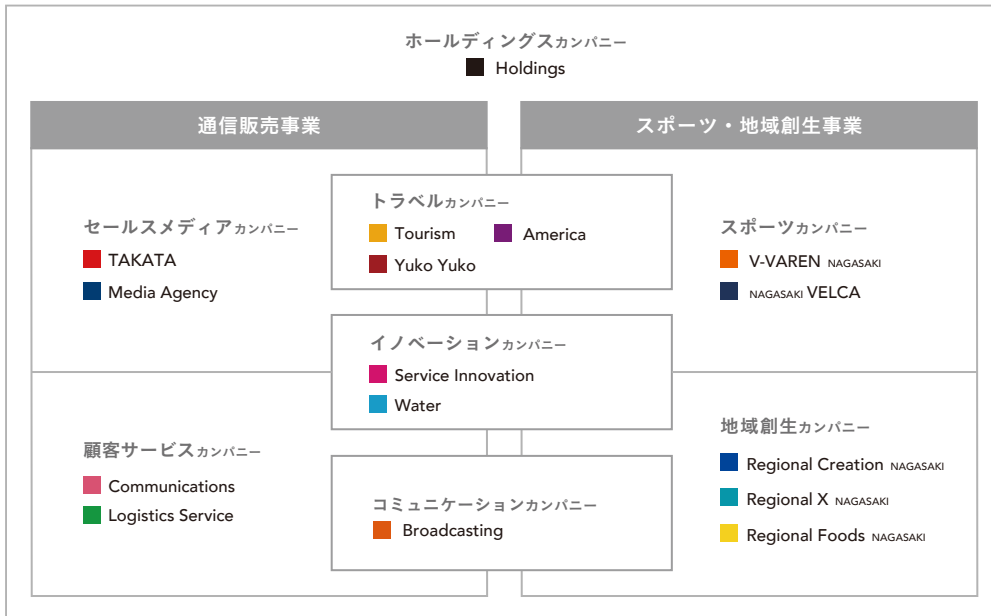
ホールディングスカンパニー
Holdings

通信販売事業

スポーツ・地域創生事業

セールスメディアカンパニー
TAKATA
Media Agency

トラベルカンパニー
Tourism
America
Yuko Yuko

スポーツカンパニー
V-VAREN NAGASAKI
NAGASAKI VELCA

イノベーションカンパニー
Service Innovation
Water

顧客サービスカンパニー
Communications
Logistics Service

地域創生カンパニー
Regional Creation NAGASAKI
Regional X NAGASAKI
Regional Foods NAGASAKI

コミュニケーションカンパニー
Broadcasting